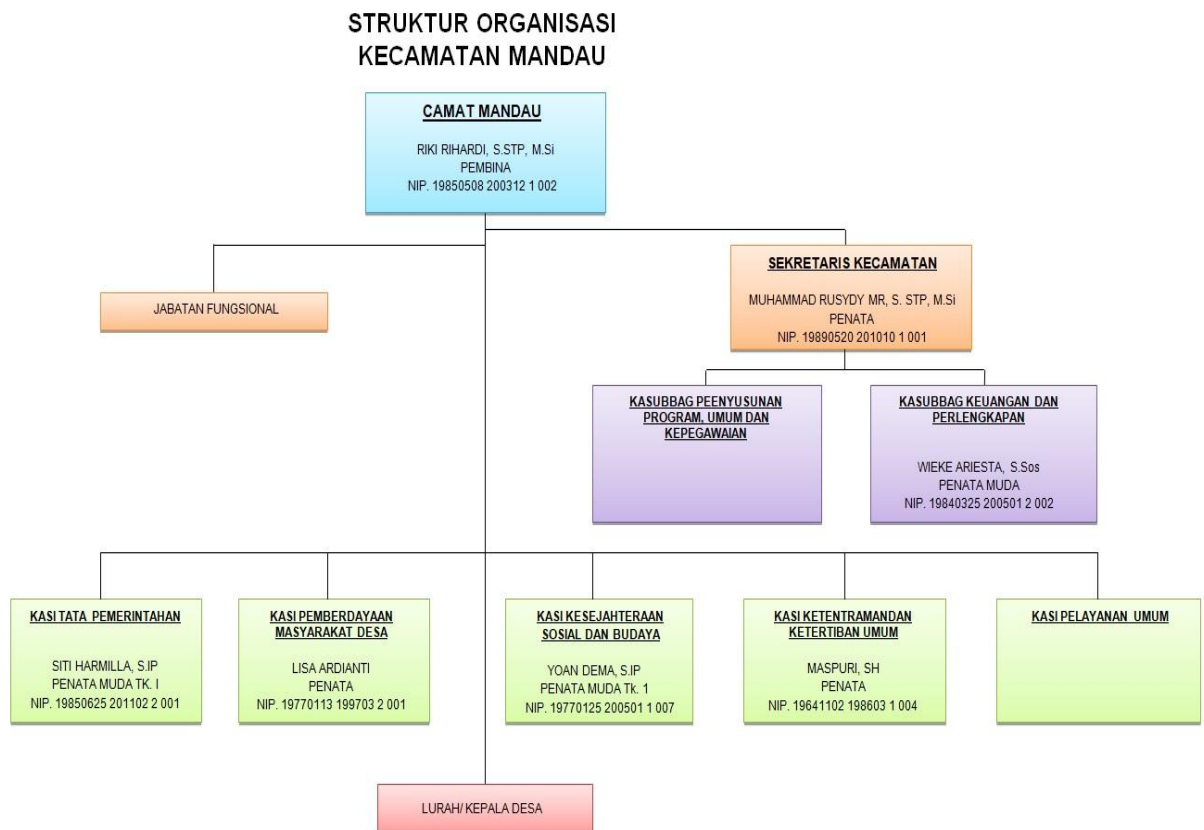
STRUKTUR ORGANISASI
KECAMATAN MANDAU

CAMAT MANDAU

RIKI RIHARDI, S.STP, M.Si
PEMBINA
NIP. 19850508 200312 1 002

JABATAN FUNGSIONAL

SEKRETARIS KECAMATAN

MUHAMMAD RUSYDY MR, S. STP, M.Si
PENATA
NIP. 19890520 201010 1 001

KASUBBAG PEENYUSUNAN PROGRAM, UMUM DAN KEPEGAWAIAN

KASUBBAG KEUANGAN DAN PERLENGKAPAN

WIEKE ARIESTA, S.Sos
PENATA MUDA
NIP. 19840325 200501 2 002

KASI TATA PEMERINTAHAN

SITI HARMILLA, S.IP
PENATA MUDA TK. I
NIP. 19850625 201102 2 001

KASI PEMBERDAYAAN MASYARAKAT DESA

LISA ARDIANTI
PENATA
NIP. 19770113 199703 2 001

KASI KESEJAHTERAAN SOSIAL DAN BUDAYA

YOAN DEMA, S.IP
PENATA MUDA Tk. 1
NIP. 19770125 200501 1 007

KASI KETENTRAMANDAN KETERTIBAN UMUM

MASPURI, SH
PENATA
NIP. 19641102 198603 1 004

KASI PELAYANAN UMUM

LURAH/ KEPALA DESA